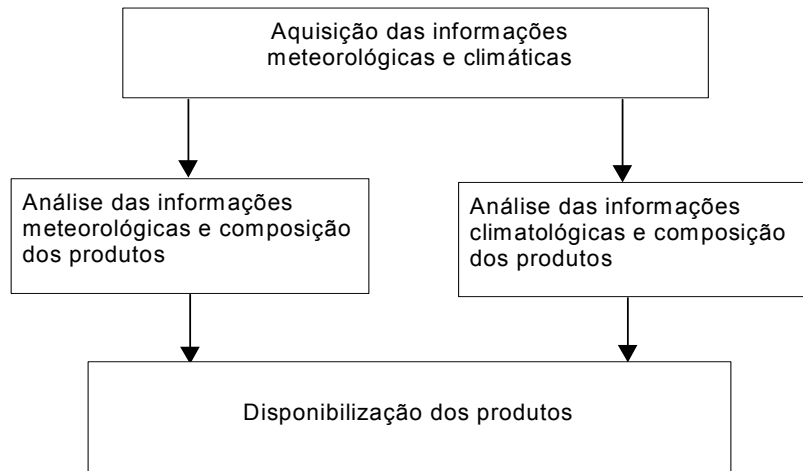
Aquisição das informações meteorológicas e climáticas

Análise das informações meteorológicas e composição dos produtos

Análise das informações climatológicas e composição dos produtos

Disponibilização dos produtos